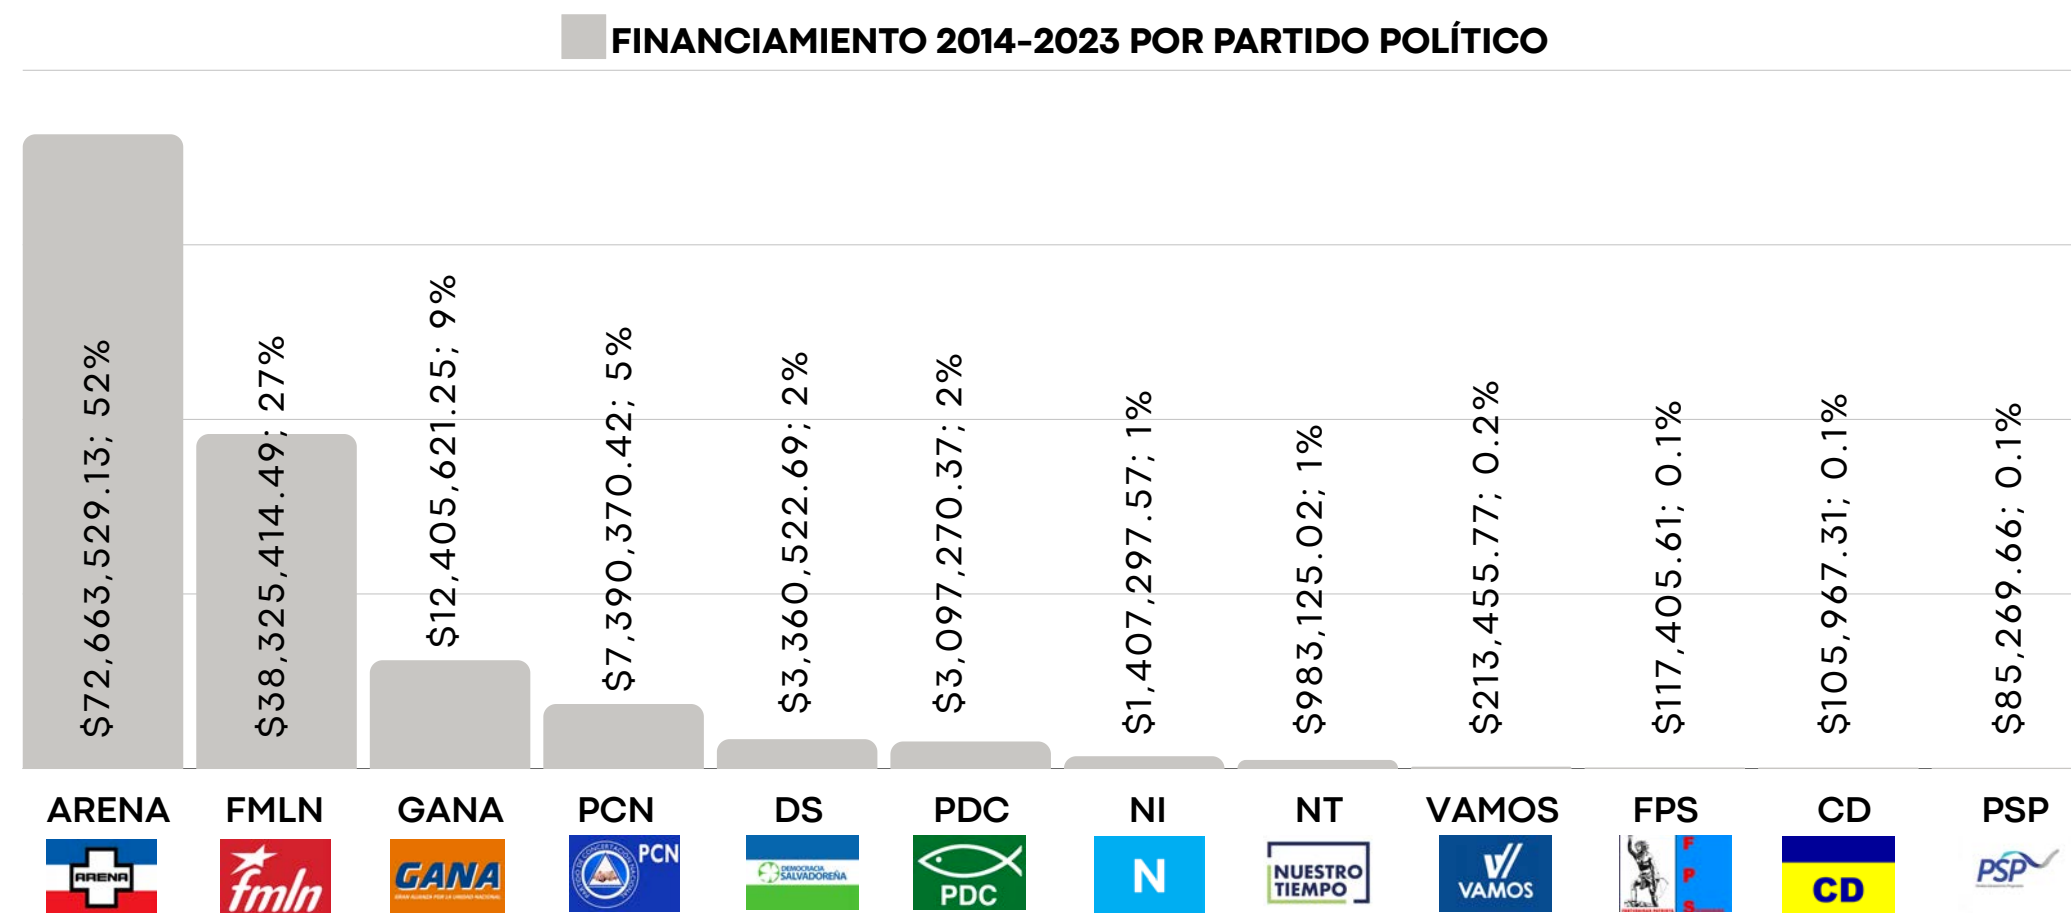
FINANCIAMIENTO 2014-2023 POR PARTIDO POLÍTICO

$72,663,529.13; 52%

$38,325,414.49; 27%

$12,405,621.25; 9%

$7,390,370.42; 5%

$3,360,522.69; 2%

$3,097,270.37; 2%

$1,407,297.57; 1%

$983,125.02; 1%

$213,455.77; 0.2%

$117,405.61; 0.1%

$105,967.31; 0.1%

$85,269.66; 0.1%

ARENA

ARENA

FMLN

fmln

GANA

GANA

PCN

PCN

DS

DEMOCRACIA SALVADOREÑA

PDC

PDC

NI

N

NT

NUESTRO TIEMPO

VAMOS

VAMOS

FPS

F P S

CD

CD

PSP

PSP